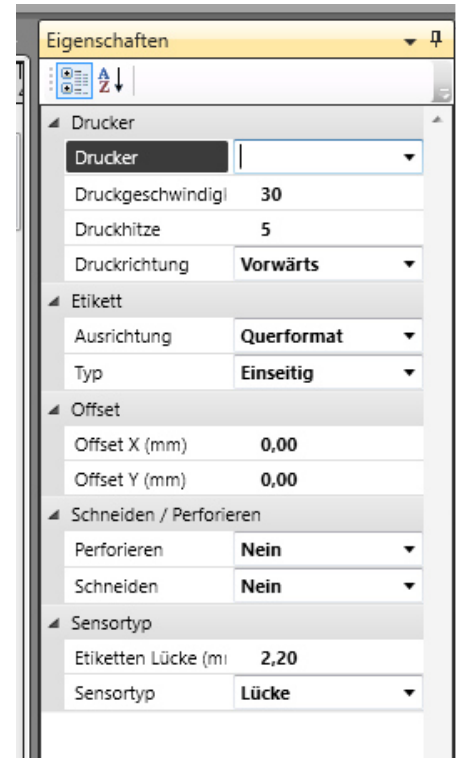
Eigenschaften

Drucker

| | |
|---|---|
| Drucker | |
| Druckgeschwindigl | 30 |
| Druckhitze | 5 |
| Druckrichtung | Vorwärts |

Etikett

| | |
|---|---|
| Ausrichtung | Querformat |
| Typ | Einseitig |

Offset

| | |
|---|---|
| Offset X (mm) | 0,00 |
| Offset Y (mm) | 0,00 |

Schneiden / Perforieren

| | |
|---|---|
| Perforieren | Nein |
| Schneiden | Nein |

Sensortyp

| | |
|---|---|
| Etiketten Lücke (mı | 2,20 |
| Sensortyp | Lücke |